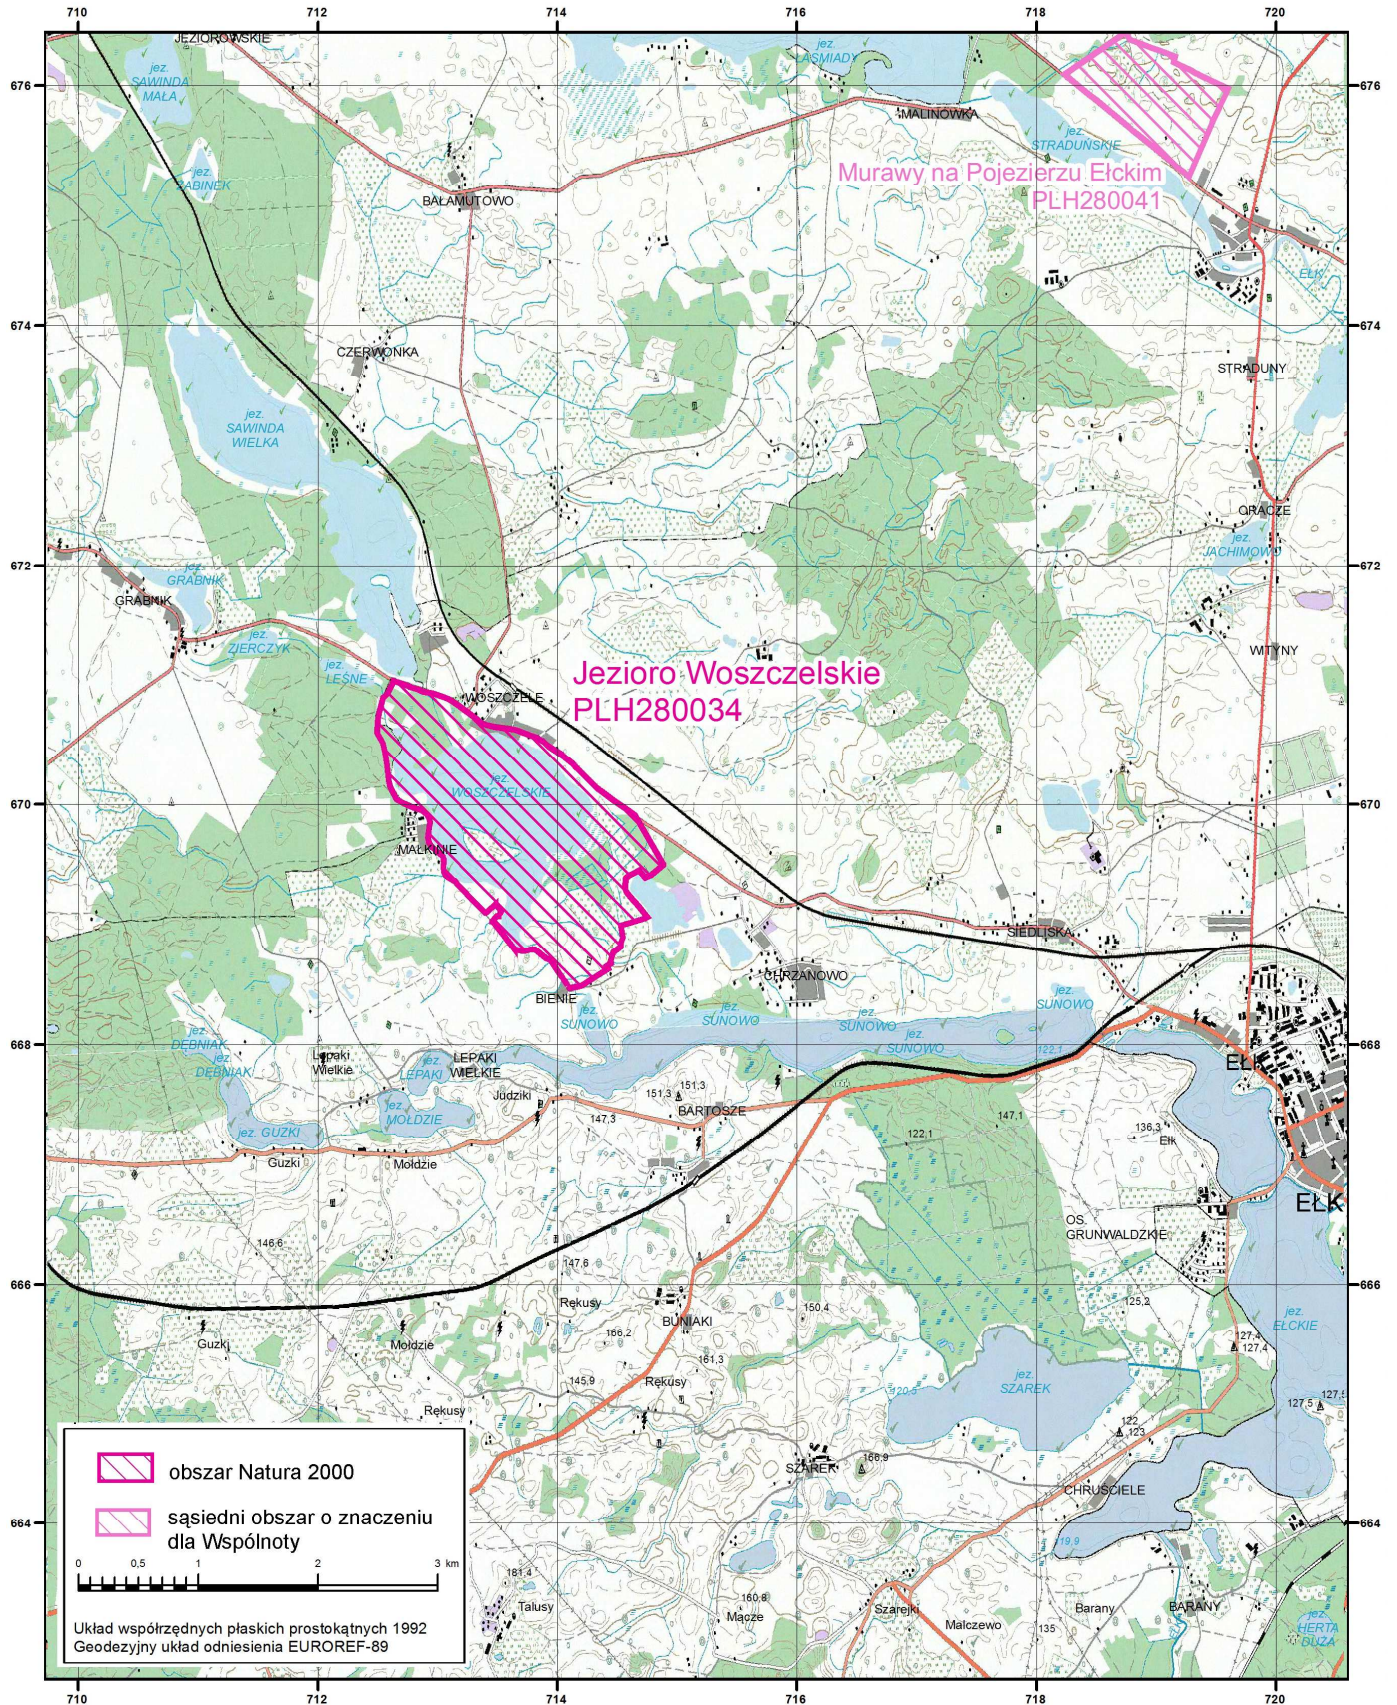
710 712 714 716 718 720

676 674 672 670 668 666 664

JEZIOROWSKIE
jez. SAWINDA MAŁA
jez. BABINEK
BAŁAMUTOWO
jez. ŚMIADY
MALINÓWKA
jez. STRADUŃSKIE
Murawy na Pojezierzu Ełckim
PLH280041
EŁK
CZERWONKA
STRADUNY
jez. SAWINDA WIELKA
GRĄCZE
jez. JACHIMOWO
jez. GRĄBNIK
GRĄBNIK
jez. ZIERCZYK
WITYNY
jez. LEŚNE
WOSZCZELE
Jezioro Woszczelskie
PLH280034
jez. WOSZCZELSKIE
MAŁKINIE
SIEDLISKA
CHRZANOWO
BIENIE
jez. SUNOWO
jez. SUNOWO
jez. SUNOWO
jez. SUNOWO
jez. SUNOWO
jez. DĘBNIAK
jez. DĘBNIAK
Lepaki Wielkie
jez. LEPAKI
LEPAKI WIELKIE
EŁK
Judziki
151,3
151,3
BARTOSZE
147,3
147,1
jez. MOŁDZIE
jez. GUZKI
Guzki
Mołdzie
122,1
136,3
Ełk
EŁK
OS. GRUNWALDZKIE
146,6
147,6
Rękusy
BUNIAKI
150,4
125,2
Guzki
Mołdzie
166,2
161,3
jez. EŁCKIE
127,4
127,4
145,9
Rękusy
jez. SZAREK
Rękusy
127,5
122
123
SZAREK
166,9
CHRUŚCIELE
obszar Natura 2000
sąsiedni obszar o znaczeniu dla Wspólnoty
0 0,5 1 2 3 km
181,4
Talusy
160,6
Mącze
Szarejki
Malczewo
Barany
BARANY
135
jez. HERTA DUŻA
Układ współrzędnych płaskich prostokątnych 1992
Geodezyjny układ odniesienia EUROREF-89